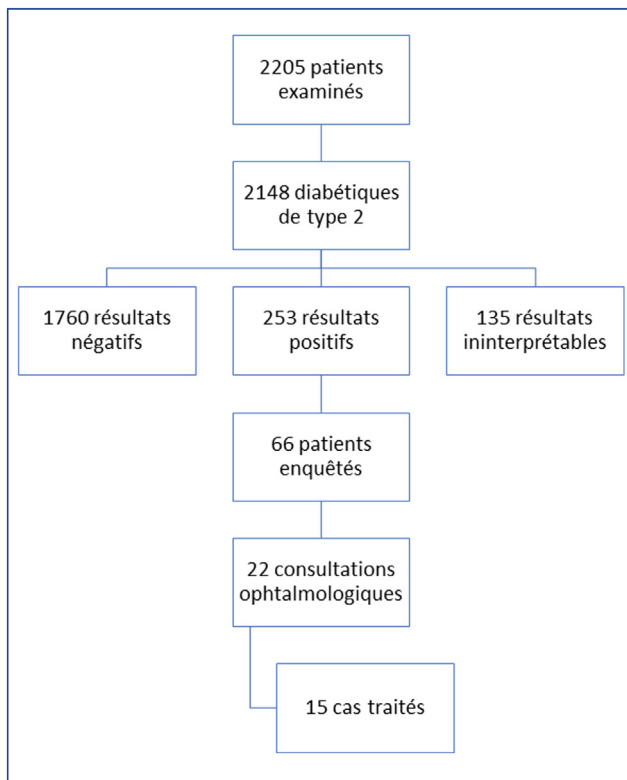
2205 patients examinés

2148 diabétiques de type 2

1760 résultats négatifs

253 résultats positifs

135 résultats ininterprétables

66 patients enquêtés

22 consultations ophtalmologiques

15 cas traités